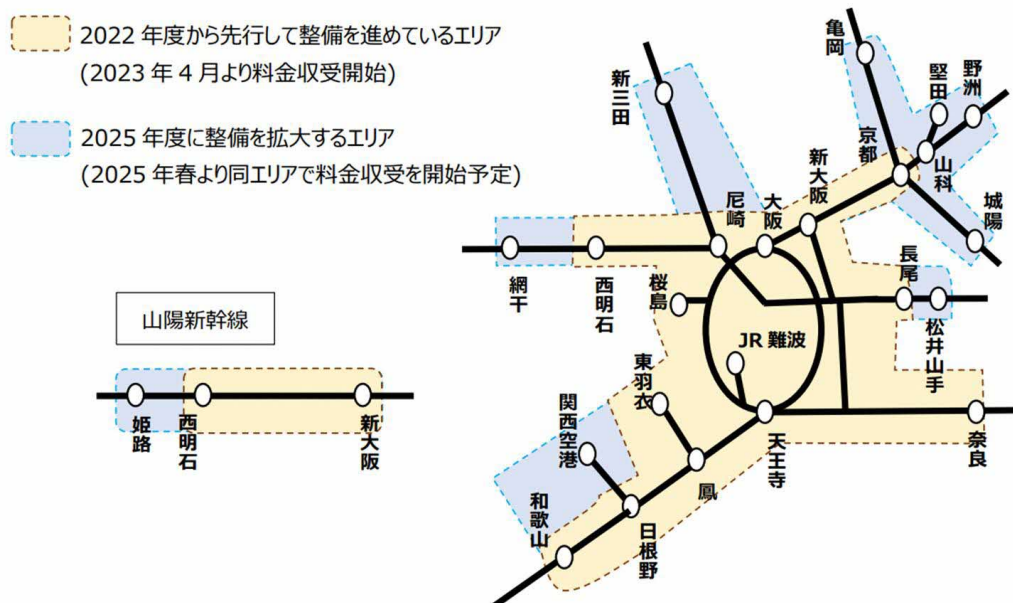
2022 年度から先行して整備を進めているエリア
(2023 年 4 月より料金収受開始)

2025 年度に整備を拡大するエリア
(2025 年春より同エリアで料金収受を開始予定)

山陽新幹線

姫路

西明石

新大阪

亀岡

堅田

野洲

新三田

京都

山科

新大阪

城陽

尼崎

大阪

網干

西明石

長尾

桜島

松井山手

JR 難波

東羽衣

関西空港

天王寺

奈良

鳳

和歌山

日根野